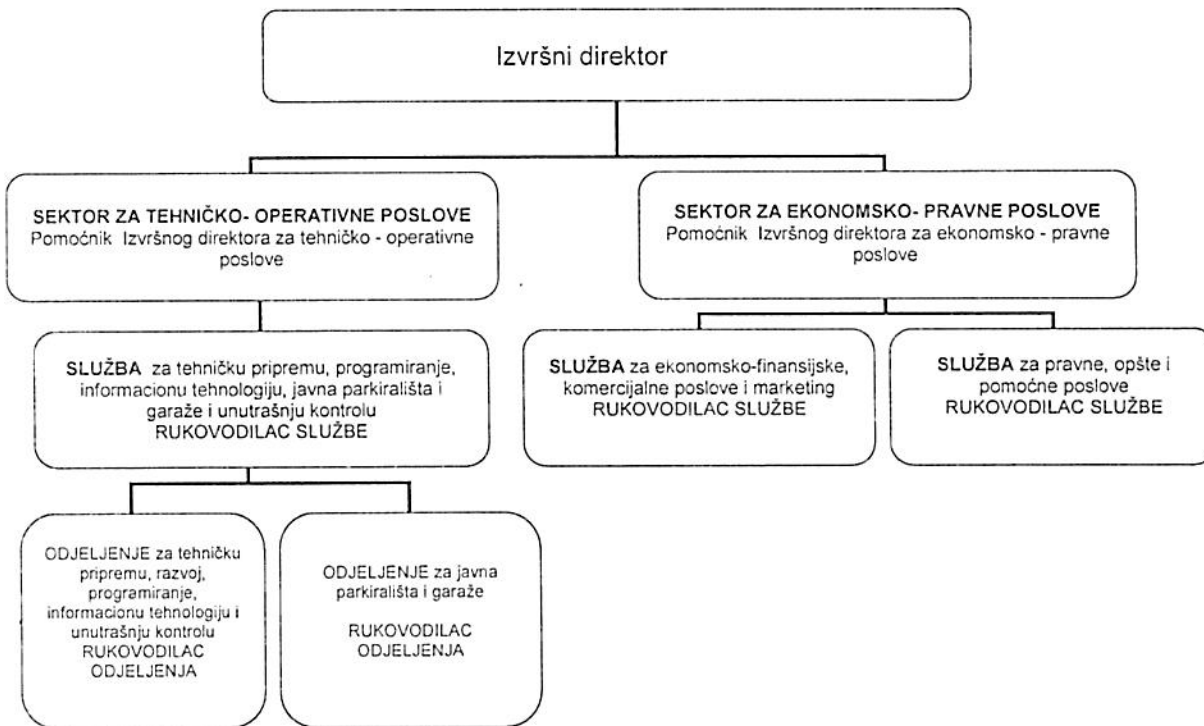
Izvršni direktor

SEKTOR ZA TEHNIČKO- OPERATIVNE POSLOVE
Pomoćnik Izvršnog direktora za tehničko - operativne poslove

SEKTOR ZA EKONOMSKO- PRAVNE POSLOVE
Pomoćnik Izvršnog direktora za ekonomsko - pravne poslove

SLUŽBA za tehničku pripremu, programiranje, informacionu tehnologiju, javna parkirališta i garaže i unutrašnju kontrolu
RUKOVODILAC SLUŽBE

SLUŽBA za ekonomsko-finansijske, komercijalne poslove i marketing
RUKOVODILAC SLUŽBE

SLUŽBA za pravne, opšte i pomoćne poslove
RUKOVODILAC SLUŽBE

ODJELJENJE za tehničku pripremu, razvoj, programiranje, informacionu tehnologiju i unutrašnju kontrolu
RUKOVODILAC ODJELJENJA

ODJELJENJE za javna parkirališta i garaže

RUKOVODILAC ODJELJENJA